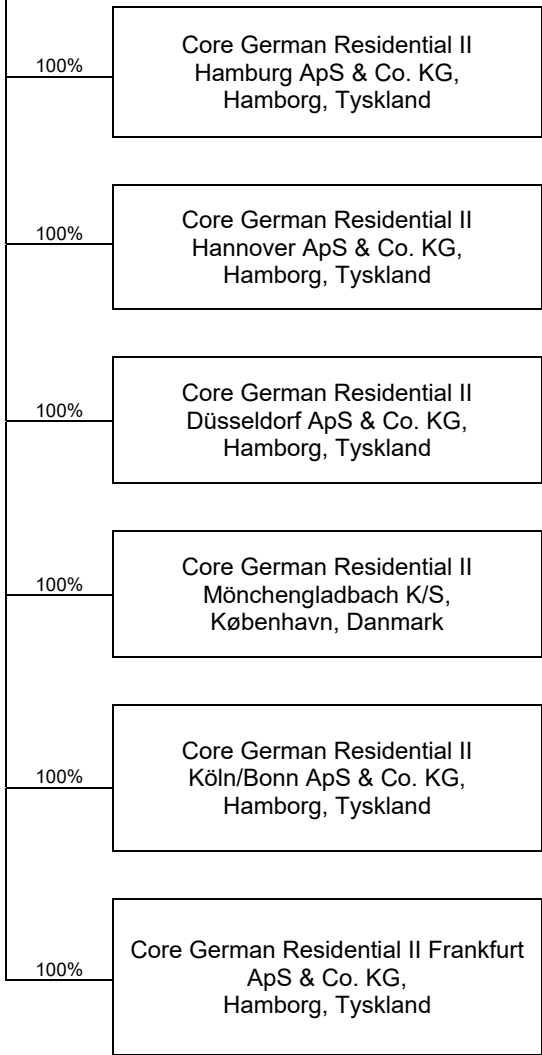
100%

Core German Residential II Hamburg ApS & Co. KG, Hamborg, Tyskland

100%

Core German Residential II Hannover ApS & Co. KG, Hamborg, Tyskland

100%

Core German Residential II Düsseldorf ApS & Co. KG, Hamborg, Tyskland

100%

Core German Residential II Mönchengladbach K/S, København, Danmark

100%

Core German Residential II Köln/Bonn ApS & Co. KG, Hamborg, Tyskland

100%

Core German Residential II Frankfurt ApS & Co. KG, Hamborg, Tyskland